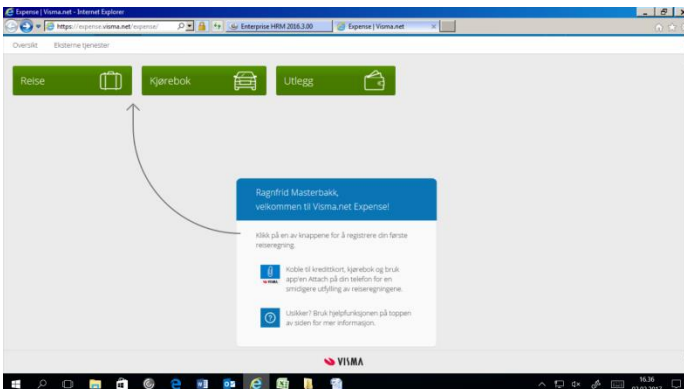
Expense | Visma.net - Internet Explorer

https://expense.visma.net/expense/

Enterprise HRM 2016.3.00

Expense | Visma.net

Oversikt Eksterne tjenester

Reise

Kjørebok

Utlegg

Ragnfrid Masterbakk, velkommen til Visma.net Expense!

Klikk på en av knappene for å registrere din første reiseregning.

Koble til kredittkort, kjørebok og bruk app'en Attach på din telefon for en smidigere utfylling av reiseregningene.

Usikker? Bruk hjelpfunksjonen på toppen av siden for mer informasjon.

VISMA

16:36
01.03.2017